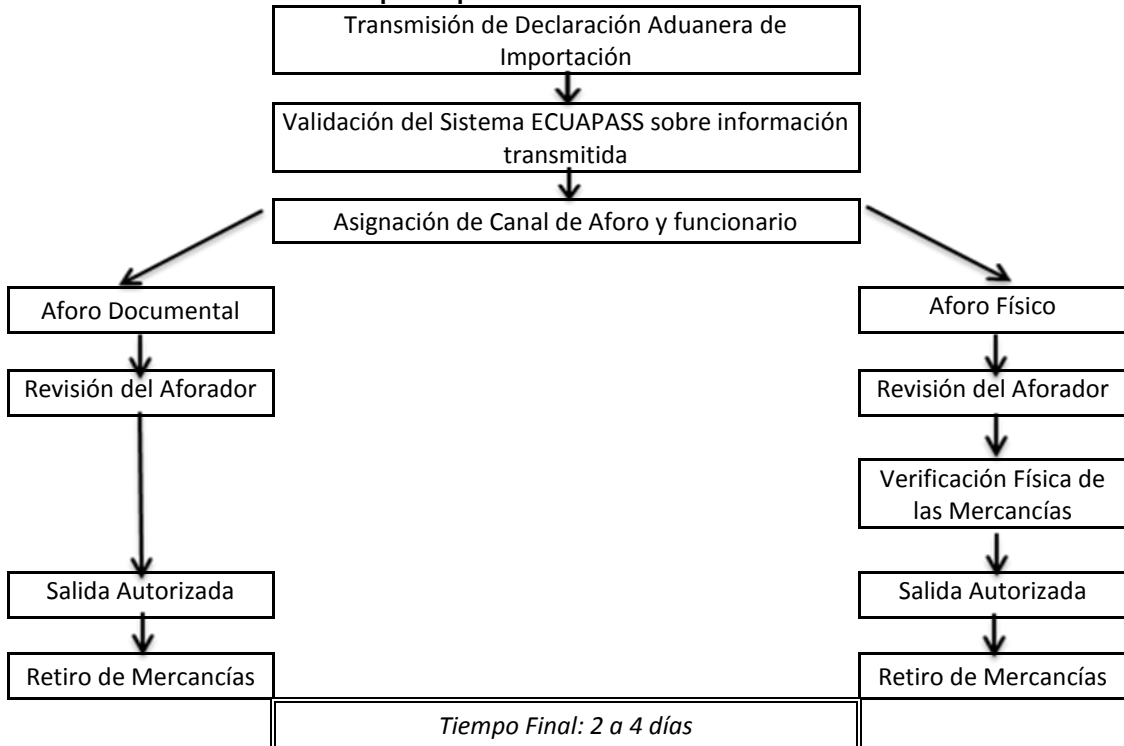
Transmisión de Declaración Aduanera de Importación

Validación del Sistema ECUAPASS sobre información transmitida

Asignación de Canal de Aforo y funcionario

Aforo Documental

Revisión del Aforador

Salida Autorizada

Retiro de Mercancías

Aforo Físico

Revisión del Aforador

Verificación Física de las Mercancías

Salida Autorizada

Retiro de Mercancías

*Tiempo Final: 2 a 4 días*